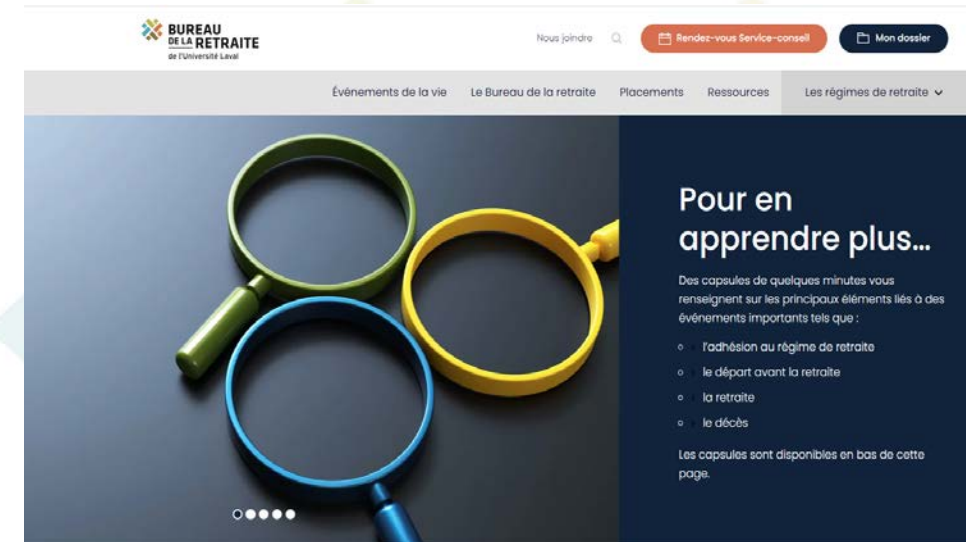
BUREAU DE LA RETRAITE de l'Université Laval

Nous joindre

Rendez-vous Service-conseil

Mon dossier

Événements de la vie
Le Bureau de la retraite
Placements
Ressources
Les régimes de retraite

Pour en apprendre plus…

Des capsules de quelques minutes vous renseignent sur les principaux éléments liés à des événements importants tels que :

- l'adhésion au régime de retraite
- le départ avant la retraite
- la retraite
- le décès

Les capsules sont disponibles en bas de cette page.